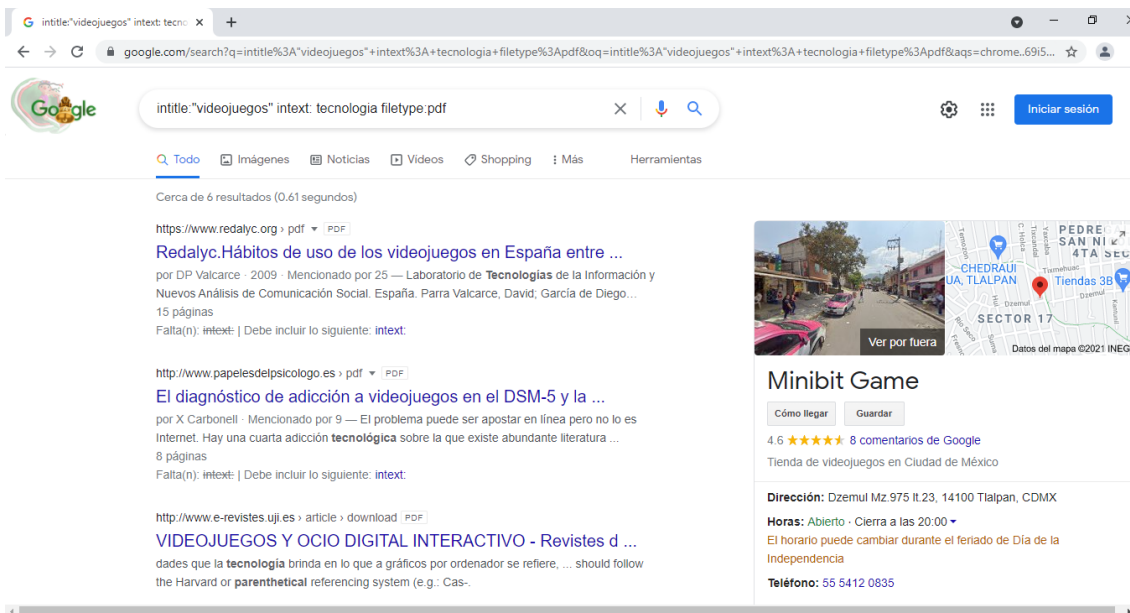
intitle:"videojuegos" intext: tecno ×

google.com/search?q=intitle%3A"videojuegos"+intext%3A+tecnologia+filetype%3Apdf&oq=intitle%3A"videojuegos"+intext%3A+tecnologia+filetype%3Apdf&aqs=chrome..69i5...

Google

intitle:"videojuegos" intext: tecnologia filetype:pdf

Iniciar sesión

Todo Imágenes Noticias Videos Shopping Más Herramientas

Cerca de 6 resultados (0.61 segundos)

https://www.redalyc.org › pdf PDF

Redalyc.Hábitos de uso de los videojuegos en España entre ...

por DP Valcarce · 2009 · Mencionado por 25 — Laboratorio de Tecnologías de la Información y Nuevos Análisis de Comunicación Social. España. Parra Valcarce, David; García de Diego...

15 páginas

Falta(n): intext: | Debe incluir lo siguiente: intext:

http://www.papelesdelpsicologo.es › pdf PDF

El diagnóstico de adicción a videojuegos en el DSM-5 y la ...

por X Carbonell · Mencionado por 9 — El problema puede ser apostar en línea pero no lo es Internet. Hay una cuarta adicción tecnológica sobre la que existe abundante literatura ...

8 páginas

Falta(n): intext: | Debe incluir lo siguiente: intext:

http://www.e-revistes.uji.es › article › download PDF

VIDEOJUEGOS Y OCIO DIGITAL INTERACTIVO - Revistes d ...

dades que la tecnologia brinda en lo que a gráficos por ordenador se refiere, ... should follow the Harvard or parenthetical referencing system (e.g.: Cas-.

Ver por fuera

CHEDRAUI UA, TLALPAN

Tiendas 3B

PEDRE SAN NI 4TA SEC

SECTOR 17

Datos del mapa ©2021 INEG

Minibit Game

Cómo llegar Guardar

4.6 ★★★★★ 8 comentarios de Google

Tienda de videojuegos en Ciudad de México

Dirección: Dzemul Mz.975 lt.23, 14100 Tlalpan, CDMX

Horas: Abierto · Cierra a las 20:00

El horario puede cambiar durante el feriado de Día de la Independencia

Teléfono: 55 5412 0835